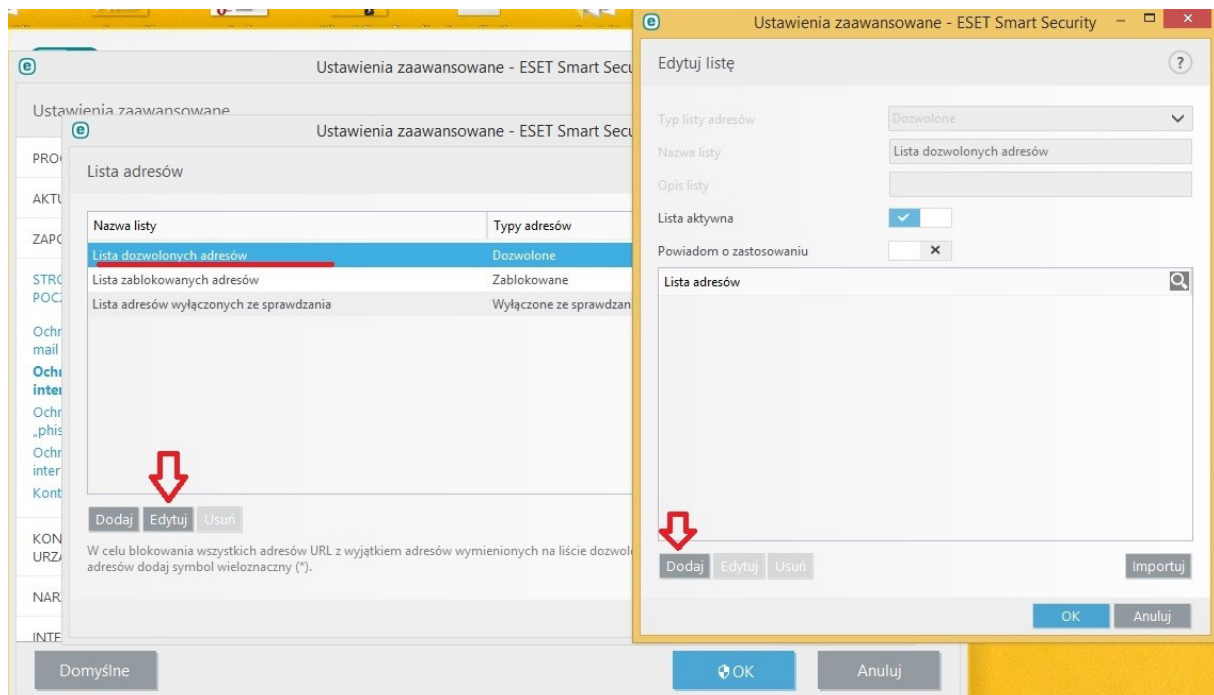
Ustawienia zaawansowane - ESET Smart Secu

Ustawienia zaawansowane

PRO

AKTU

ZAPO

STRO
POCZ

Ochr
mail

Ochr
inter

Ochr
„phis

Ochr
inter

Kont

KON
URZ

NAR

INTE

Ustawienia zaawansowane - ESET Smart Secu

Lista adresów

| Nazwa listy | Typy adresów |
|---|---|
| Lista dozwolonych adresów | Dozwolone |
| Lista zablokowanych adresów | Zablokowane |
| Lista adresów wyłączonych ze sprawdzania | Wyłączone ze sprawdzan |

Dodaj Edytuj Usuń

W celu blokowania wszystkich adresów URL z wyjątkiem adresów wymienionych na liście dozwol adresów dodaj symbol wieloznaczny (*).

Domyślne

OK

Anuluj

Ustawienia zaawansowane - ESET Smart Security

Edytuj listę

?

Typ listy adresów
Dozwolone

Nazwa listy
Lista dozwolonych adresów

Opis listy

Lista aktywna

Powiadom o zastosowaniu

Lista adresów

Dodaj Edytuj Usuń

Importuj

OK

Anuluj